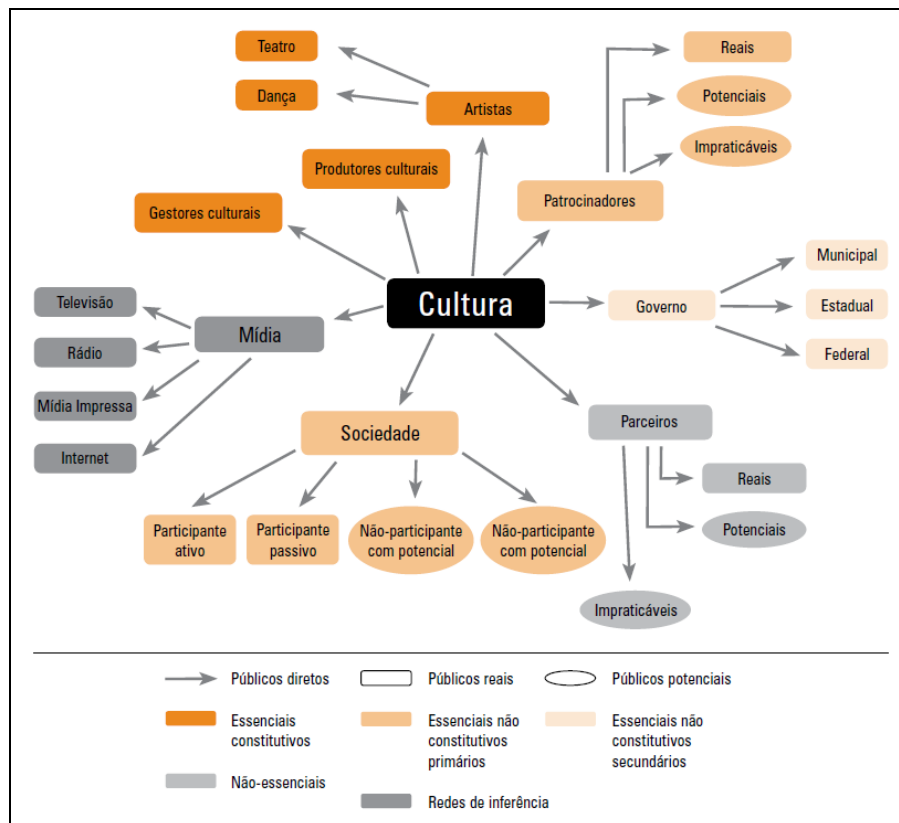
Teatro

Dança

Artistas

Produtores culturais

Gestores culturais

Reais

Potenciais

Impraticáveis

Patrocinadores

Televisão

Rádio

Mídia Impressa

Internet

Mídia

Cultura

Governo

Municipal

Estadual

Federal

Sociedade

Parceiros

Reais

Potenciais

Impraticáveis

Participante ativo

Participante passivo

Não-participante com potencial

Não-participante com potencial

Públicos diretos

Públicos reais

Públicos potenciais

Essenciais constitutivos

Essenciais não constitutivos primários

Essenciais não constitutivos secundários

Não-essenciais

Redes de inferência